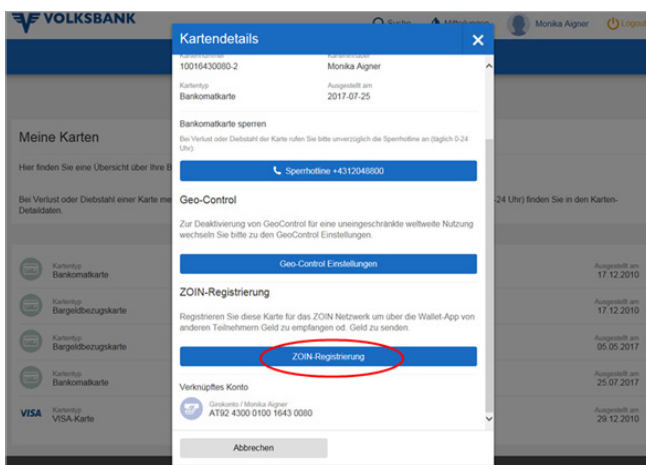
VOLKSBANK

Suche Mitteilungen Monika Aigner Logout

Meine Karten

Hier finden Sie eine Übersicht über Ihre B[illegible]

Bei Verlust oder Diebstahl einer Karte me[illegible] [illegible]-24 Uhr) finden Sie in den Karten-Detaildaten.

| Kartentyp | Ausgestellt am |
|---|---|
| Bankomatkarte | 17.12.2010 |
| Bargeldbezugskarte | 17.12.2010 |
| Bargeldbezugskarte | 05.05.2017 |
| Bankomatkarte | 25.07.2017 |
| VISA VISA-Karte | 29.12.2010 |

Kartendetails

Kartennummer
10016430080-2

Karteninhaber
Monika Aigner

Kartentyp
Bankomatkarte

Ausgestellt am
2017-07-25

Bankomatkarte sperren

Bei Verlust oder Diebstahl der Karte rufen Sie bitte unverzüglich die Sperrhotline an (täglich 0-24 Uhr).

Sperrhotline +4312048800

Geo-Control

Zur Deaktivierung von GeoControl für eine uneingeschränkte weltweite Nutzung wechseln Sie bitte zu den GeoControl Einstellungen.

Geo-Control Einstellungen

ZOIN-Registrierung

Registrieren Sie diese Karte für das ZOIN Netzwerk um über die Wallet-App von anderen Teilnehmern Geld zu empfangen od. Geld zu senden.

ZOIN-Registrierung

Verknüpftes Konto

Girokonto / Monika Aigner
AT92 4300 0100 1643 0080

Abbrechen